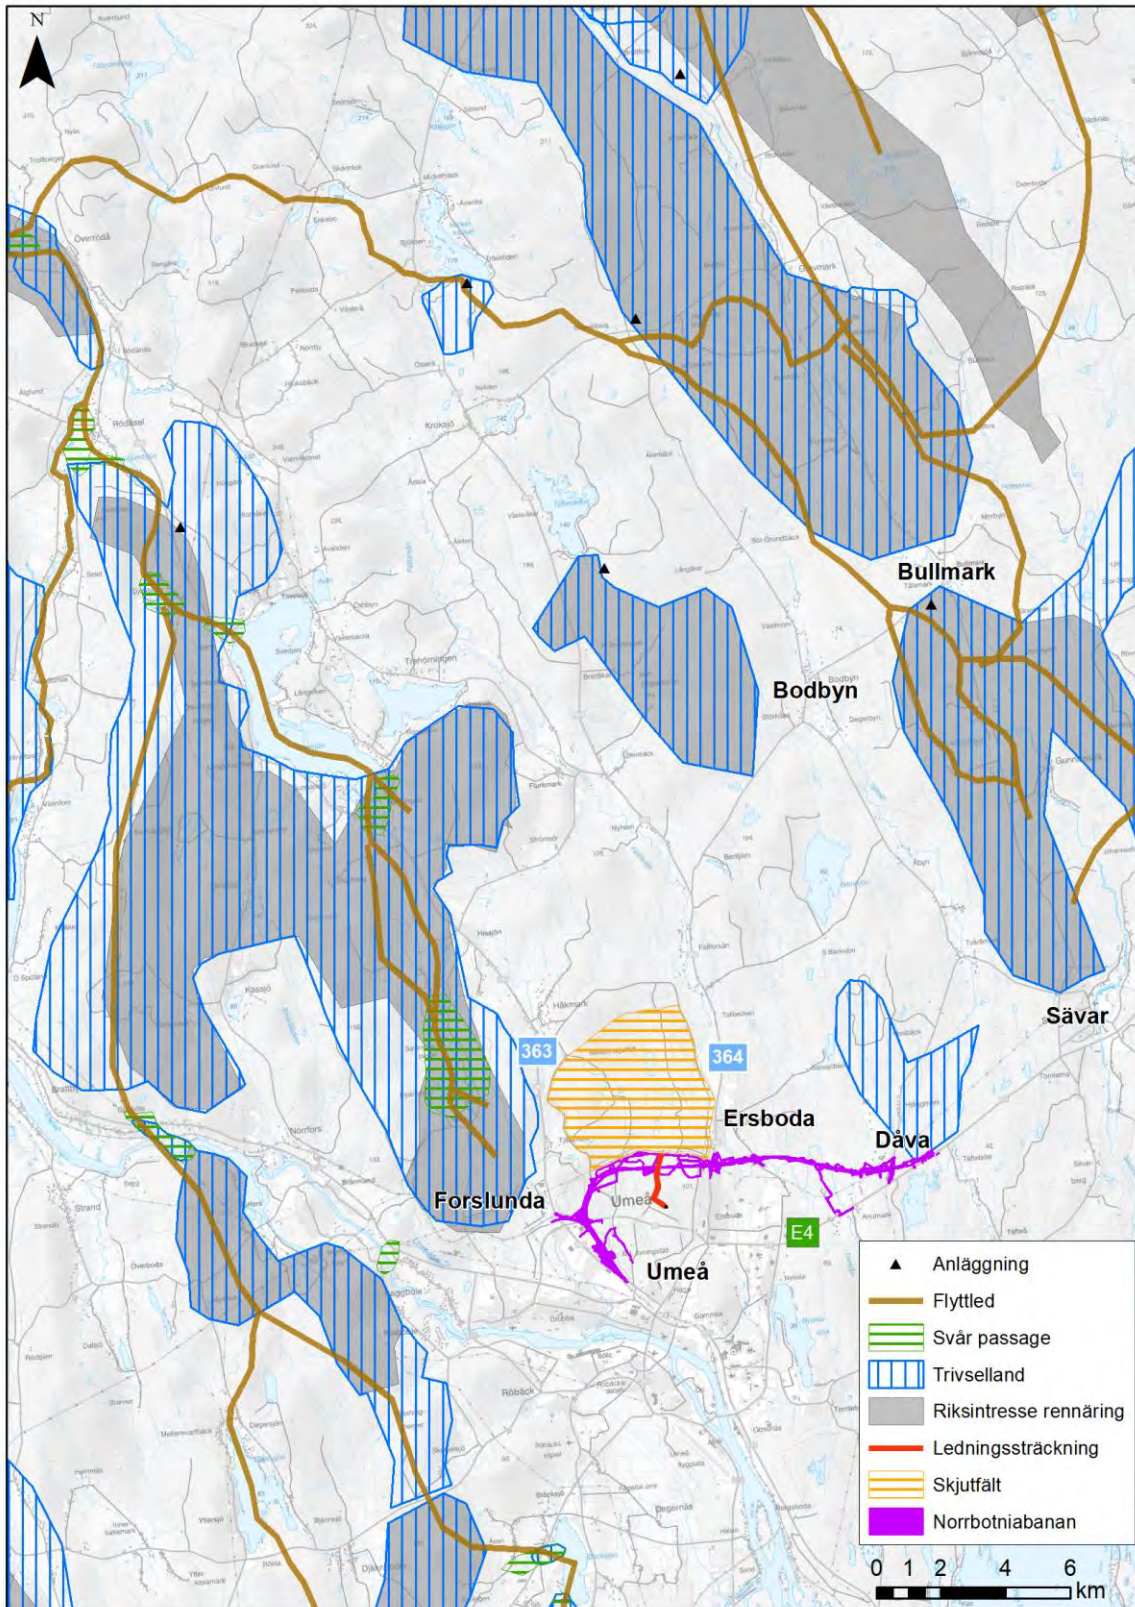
N

Bullmark

Bodbyn

Sävar

363

364

Ersboda

Dåva

Forslunda

Umeå

E4

Umeå

Anläggning
Flyttled
Svår passage
Trivselland
Riksintresse rennäring
Ledningssträckning
Skjutfält
Norrbotniabanan

0 1 2 4 6 km